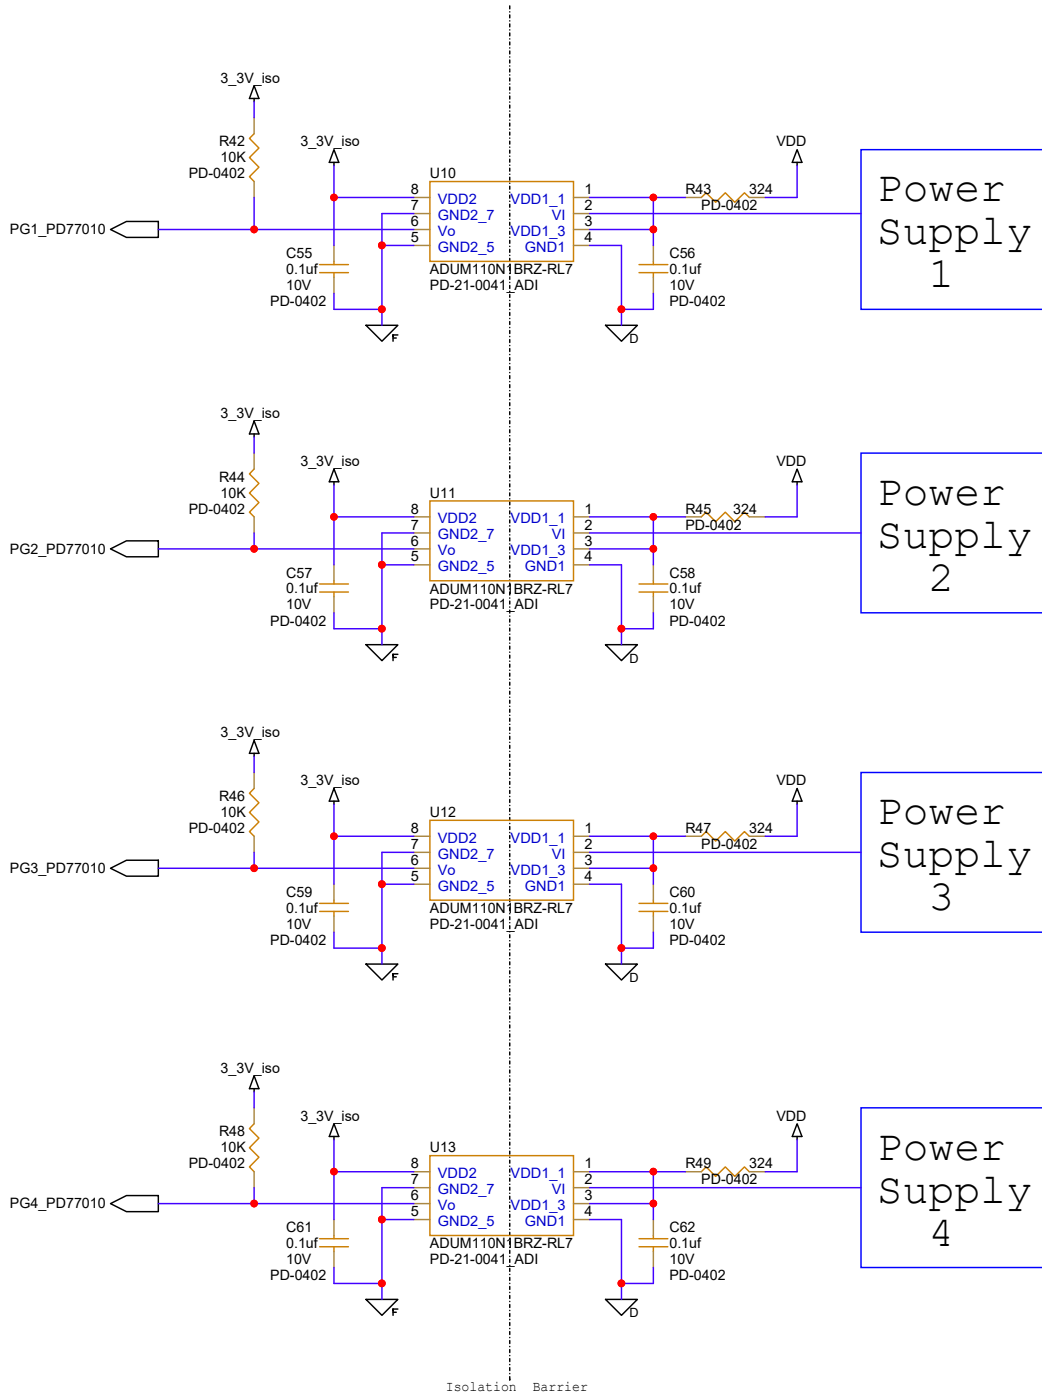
3_3V_iso
R42
10K
PD-0402
3_3V_iso
U10
VDD
PG1_PD77010
8
7
6
5
VDD2
GND2_7
Vo
GND2_5
VDD1_1
VI
VDD1_3
GND1
1
2
3
4
R43 324
PD-0402
Power Supply 1
C55
0.1uf
10V
PD-0402
ADUM110N1BRZ-RL7
PD-21-0041_ADI
C56
0.1uf
10V
PD-0402
F
D

3_3V_iso
R44
10K
PD-0402
3_3V_iso
U11
VDD
PG2_PD77010
8
7
6
5
VDD2
GND2_7
Vo
GND2_5
VDD1_1
VI
VDD1_3
GND1
1
2
3
4
R45 324
PD-0402
Power Supply 2
C57
0.1uf
10V
PD-0402
ADUM110N1BRZ-RL7
PD-21-0041_ADI
C58
0.1uf
10V
PD-0402
F
D

3_3V_iso
R46
10K
PD-0402
3_3V_iso
U12
VDD
PG3_PD77010
8
7
6
5
VDD2
GND2_7
Vo
GND2_5
VDD1_1
VI
VDD1_3
GND1
1
2
3
4
R47 324
PD-0402
Power Supply 3
C59
0.1uf
10V
PD-0402
ADUM110N1BRZ-RL7
PD-21-0041_ADI
C60
0.1uf
10V
PD-0402
F
D

3_3V_iso
R48
10K
PD-0402
3_3V_iso
U13
VDD
PG4_PD77010
8
7
6
5
VDD2
GND2_7
Vo
GND2_5
VDD1_1
VI
VDD1_3
GND1
1
2
3
4
R49 324
PD-0402
Power Supply 4
C61
0.1uf
10V
PD-0402
ADUM110N1BRZ-RL7
PD-21-0041_ADI
C62
0.1uf
10V
PD-0402
F
D

Isolation Barrier